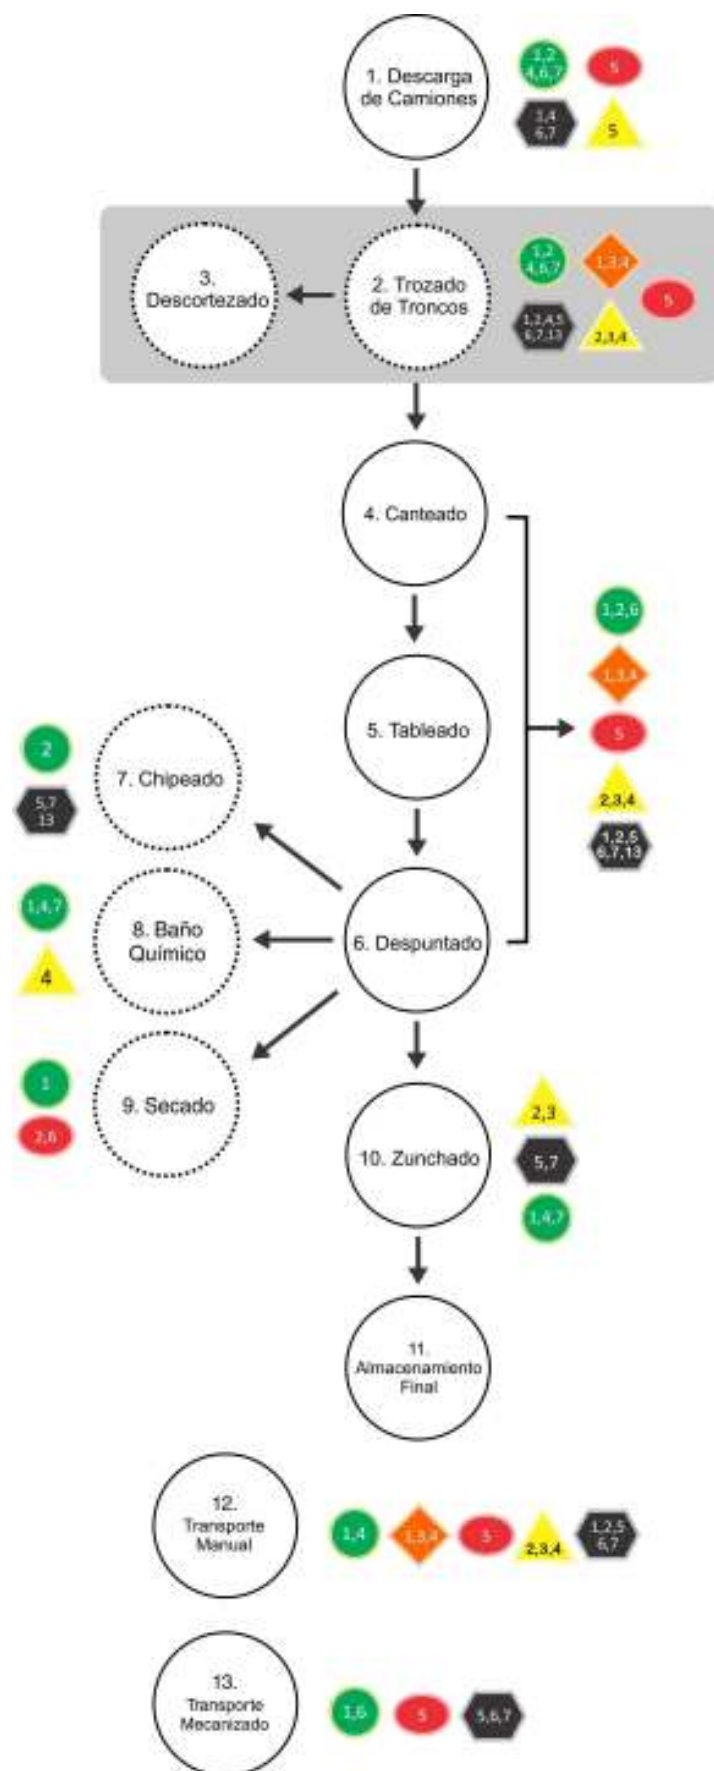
1. Descarga de Camiones

1,2 4,6,7

5

3,4 6,7

5

3. Descortezado

2. Trozado de Troncos

1,2 4,6,7

1,3,4

5

1,2,4,5 6,7,13

2,3,4

4. Canteado

1,2,6

1,3,4

5

2,3,4

1,2,5 6,7,13

5. Tableado

2

5,7 13

7. Chipeado

1,4,7

4

8. Baño Químico

6. Despuntado

1

2,6

9. Secado

10. Zunchado

2,3

5,7

1,4,7

11. Almacenamiento Final

12. Transporte Manual

1,4

1,3,4

5

2,3,4

1,2,5 6,7

13. Transporte Mecanizado

1,6

5

5,6,7